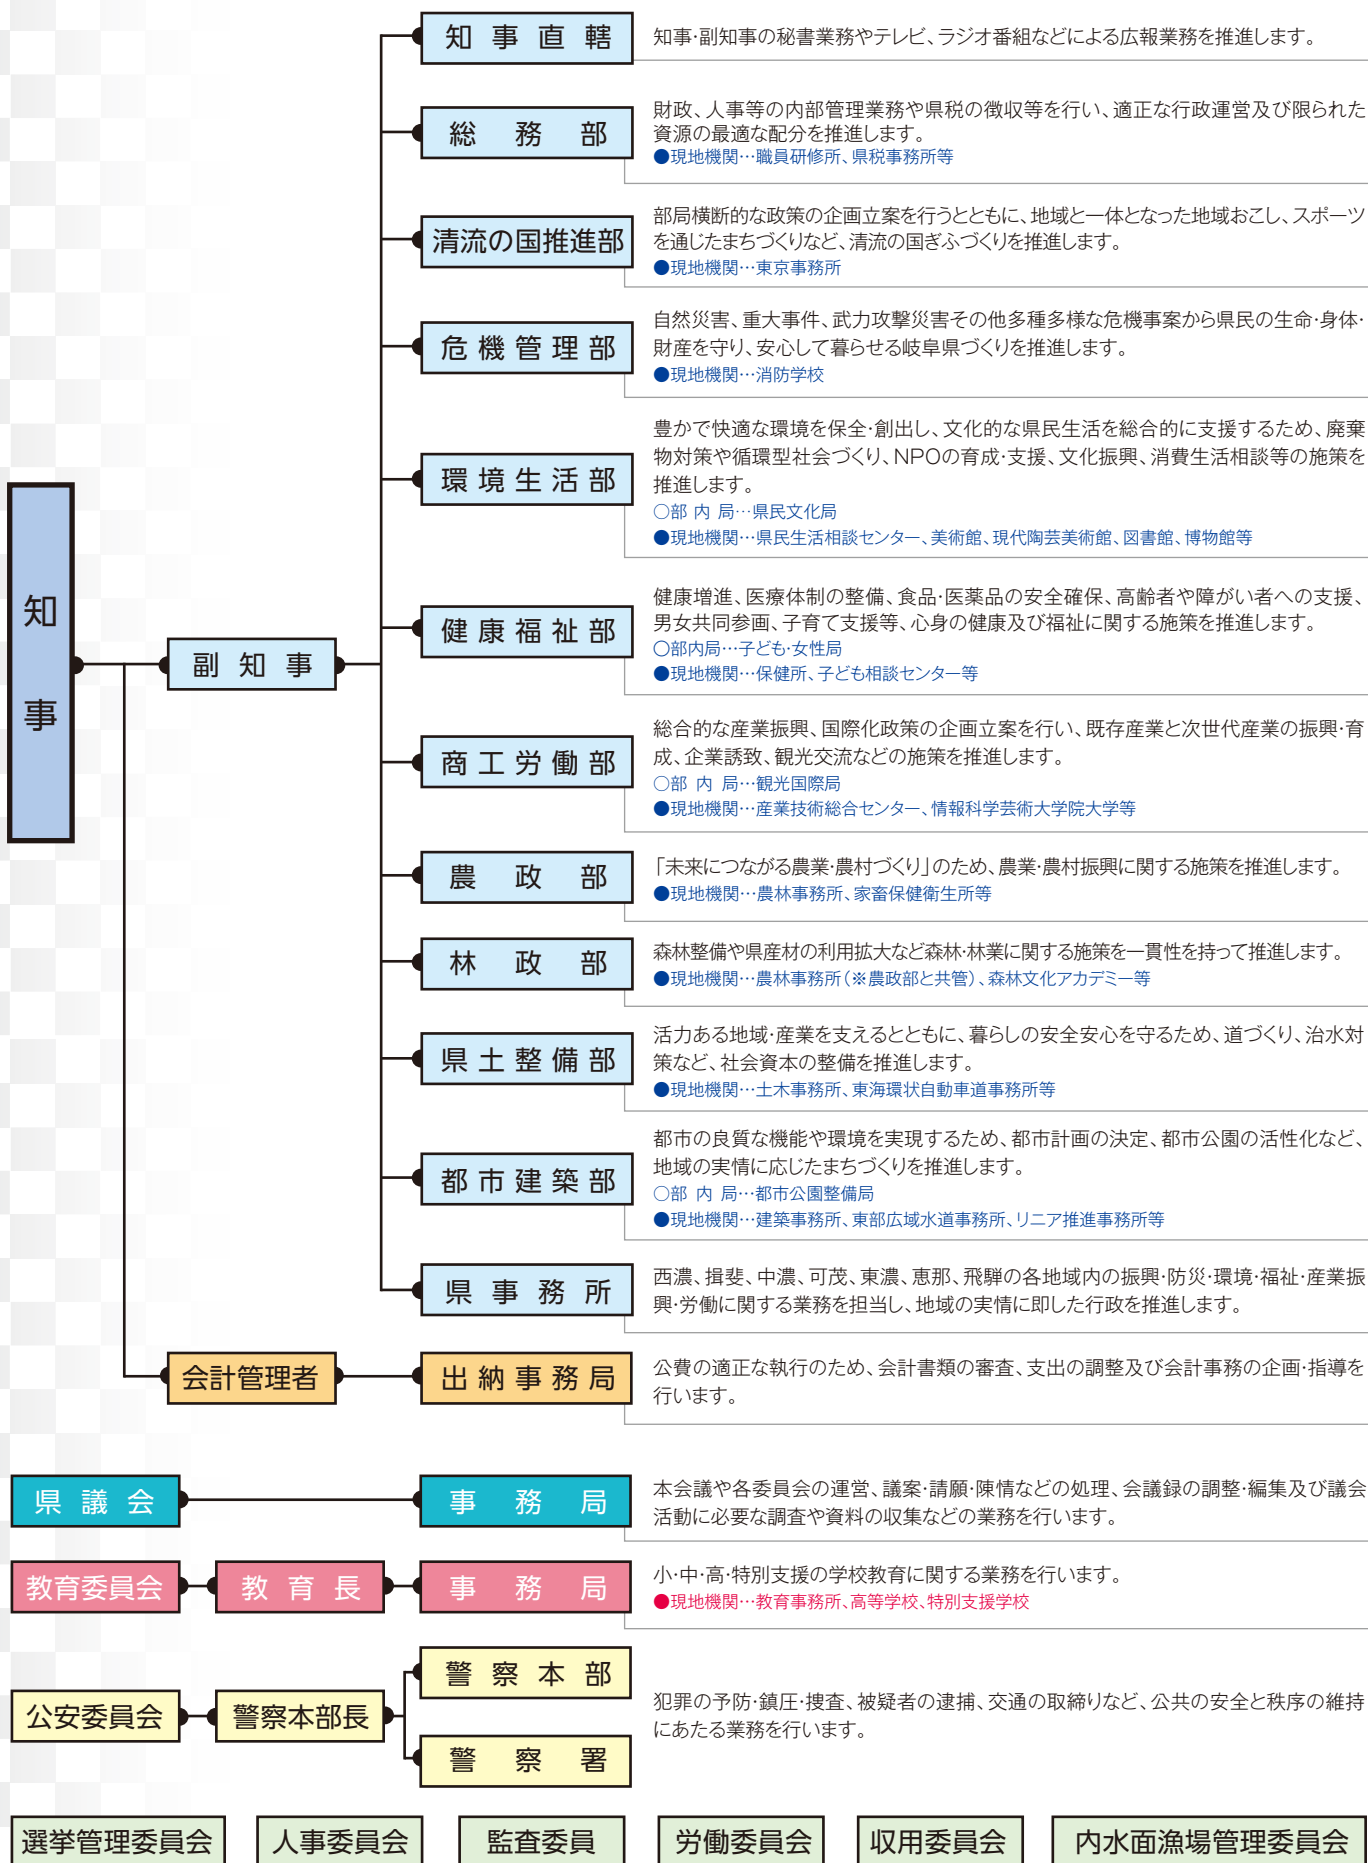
知事

副知事

知事直轄
知事·副知事の秘書業務やテレビ、ラジオ番組などによる広報業務を推進します。

総務部
財政、人事等の内部管理業務や県税の徴収等を行い、適正な行政運営及び限られた資源の最適な配分を推進します。
●現地機関…職員研修所、県税事務所等

清流の国推進部
部局横断的な政策の企画立案を行うとともに、地域と一体となった地域おこし、スポーツを通じたまちづくりなど、清流の国ぎふづくりを推進します。
●現地機関…東京事務所

危機管理部
自然災害、重大事件、武力攻撃災害その他多種多様な危機事案から県民の生命·身体·財産を守り、安心して暮らせる岐阜県づくりを推進します。
●現地機関…消防学校

環境生活部
豊かで快適な環境を保全·創出し、文化的な県民生活を総合的に支援するため、廃棄物対策や循環型社会づくり、NPOの育成·支援、文化振興、消費生活相談等の施策を推進します。
○部内局…県民文化局
●現地機関…県民生活相談センター、美術館、現代陶芸美術館、図書館、博物館等

健康福祉部
健康増進、医療体制の整備、食品·医薬品の安全確保、高齢者や障がい者への支援、男女共同参画、子育て支援等、心身の健康及び福祉に関する施策を推進します。
○部内局…子ども·女性局
●現地機関…保健所、子ども相談センター等

商工労働部
総合的な産業振興、国際化政策の企画立案を行い、既存産業と次世代産業の振興·育成、企業誘致、観光交流などの施策を推進します。
○部内局…観光国際局
●現地機関…産業技術総合センター、情報科学芸術大学院大学等

農政部
「未来につながる農業·農村づくり」のため、農業·農村振興に関する施策を推進します。
●現地機関…農林事務所、家畜保健衛生所等

林政部
森林整備や県産材の利用拡大など森林·林業に関する施策を一貫性を持って推進します。
●現地機関…農林事務所(※農政部と共管)、森林文化アカデミー等

県土整備部
活力ある地域·産業を支えるとともに、暮らしの安全安心を守るため、道づくり、治水対策など、社会資本の整備を推進します。
●現地機関…土木事務所、東海環状自動車道事務所等

都市建築部
都市の良質な機能や環境を実現するため、都市計画の決定、都市公園の活性化など、地域の実情に応じたまちづくりを推進します。
○部内局…都市公園整備局
●現地機関…建築事務所、東部広域水道事務所、リニア推進事務所等

県事務所
西濃、揖斐、中濃、可茂、東濃、恵那、飛騨の各地域内の振興·防災·環境·福祉·産業振興·労働に関する業務を担当し、地域の実情に即した行政を推進します。

会計管理者
出納事務局
公費の適正な執行のため、会計書類の審査、支出の調整及び会計事務の企画·指導を行います。

県議会
事務局
本会議や各委員会の運営、議案·請願·陳情などの処理、会議録の調整·編集及び議会活動に必要な調査や資料の収集などの業務を行います。

教育委員会
教育長
事務局
小·中·高·特別支援の学校教育に関する業務を行います。
●現地機関…教育事務所、高等学校、特別支援学校

公安委員会
警察本部長
警察本部
警察署
犯罪の予防·鎮圧·捜査、被疑者の逮捕、交通の取締りなど、公共の安全と秩序の維持にあたる業務を行います。

選挙管理委員会
人事委員会
監査委員
労働委員会
収用委員会
内水面漁場管理委員会